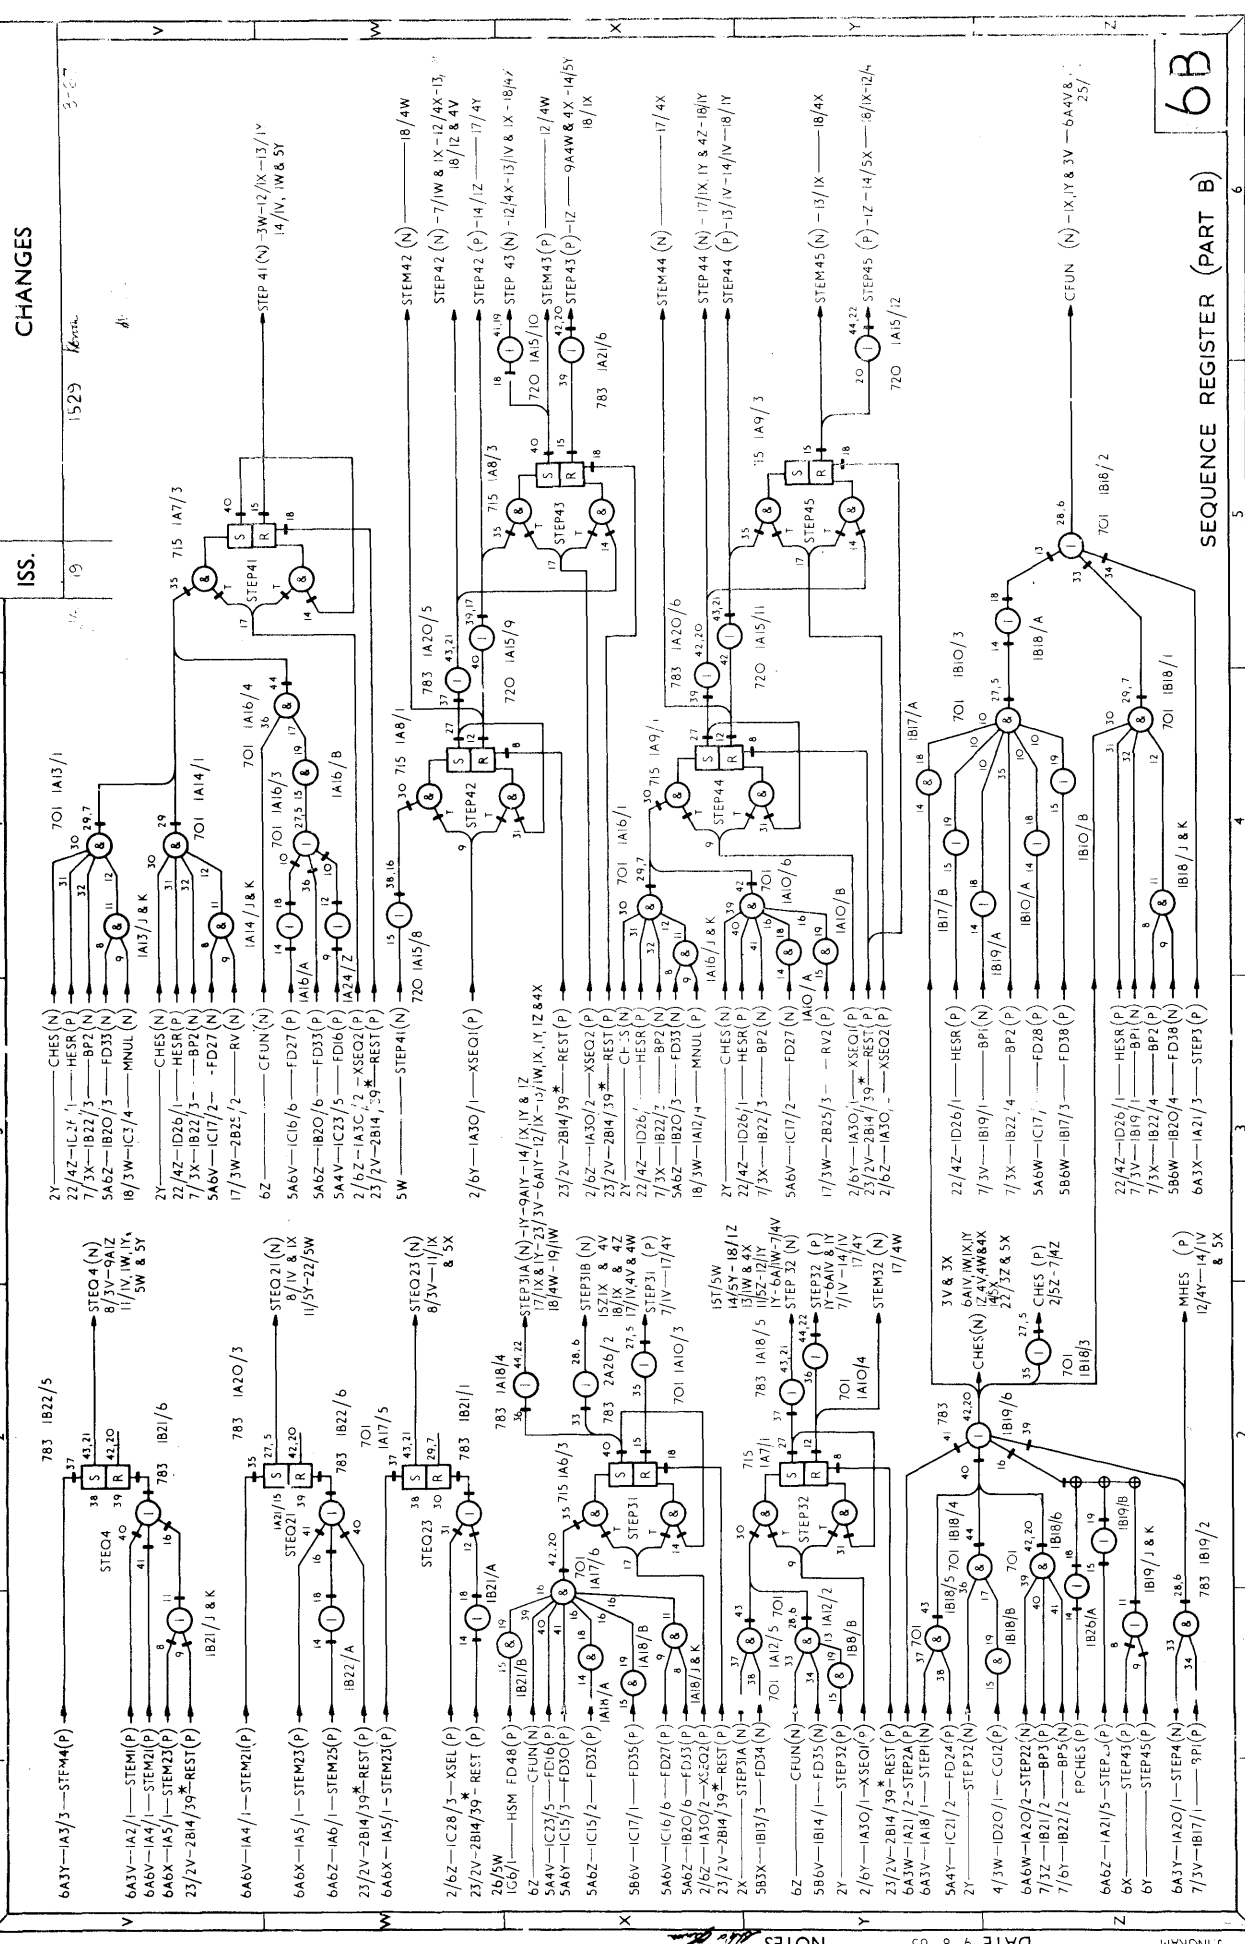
CHANGES

ISS. 19 1529

SEQUENCE REGISTER (PART B)

6B

STEQ4 (N) 8/3V—9A1Z 11/1V, 1W, 1Y, 5W & 5Y

STEQ21 (N) 8/1V & 1X 11/5Y—22/5W

STEQ23 (N) 8/3V—11/1X & 5X

6A3Y—1A3/3—STEM4(P)

6A3V—1A2/1—STEM1(P)
6A6V—1A4/1—STEM2(P)
6A6X—1A5/1—STEM23(P)
23/2V—2B14/39*—REST(P)

6A6V—1A4/1—STEM2(P)

6A6X—1A5/1—STEM23(P)
6A6Z—1A6/1—STEM25(P)
23/2V—2B14/39*—REST(P)
6A6X—1A5/1—STEM23(P)

2/6Z—1C28/3—XSEL (P)
23/2V—2B14/39*—REST (P)
26/5W 1G6/1—HSM FD48(P)
6Z—CFUN(N)
5A4V—1C23/5—FD16(P)
5A6Y—1C15/3—FD30(P)
5A6Z—1C15/2—FD32(P)
5B6V—1C17/1—FD35(P)
5A6V—1C16/6—FD27(P)
5A6Z—1B20/6—FD33(P)
2/6Z—1A30/2—XSEQ2(P)
23/2V—2B14/39*—REST(P)
2X—STEP31A(P)
5B3X—1B13/3—FD34(N)

6Z—CFUN(N)
5B6V—1B14/1—FD35(N)
2Y—STEP32(P)
2/6Y—1A30/1—XSEQ1(P)
23/2V—2B14/39*—REST(P)
6A3W—1A21/2—STEP2A(P)
6A3V—1A18/1—STEM2(P)
5A4Y—1C21/2—FD24(P)
2Y—STEP32(N)
4/3W—1D20/1—CG12(P)
6A6W—1A20/2—STEP22(N)
7/3Z—1B21/2—BP3(P)
7/6Y—1B22/2—BP5(N)
FPCHES(P)
6A6Z—1A21/5—STEP(P)
6X—STEP43(P)
6Y—STEP45(P)
6A3Y—1A20/1—STEP4(N)
7/3V—1B17/1—SP1(P)

783 1B22/5 STEQ4 1B21/J & K 1B21/6
783 1A20/3 STEQ21 1B22/A 783 1B22/6
701 1A17/5 STEQ23 1B21/A 783 1B21/1

STEP31A (N)—1Y—9A1Y—14/1X, 1Y & 1Z 17/1X & 1Y—23/3V—6A1Y—12/1X—13/1W, 1X, 1Y, 1Z & 4X 18/4W—19/1W
STEP31B (N) 15Z/1X & 4Y 18/1X & 4Z 17/1V, 4V & 4W
STEP31 (P) 7/1V—17/4Y
783 1A18/4 783 2A26/2 701 1A10/3 715 1A6/3 701 1A17/6 STEP31
1B21/B 1A18/A 1A18/B 1A18/J & K

15T/5W 14/5Y—18/1Z 13/1W & 4X 15Z—12/1Y 1Y—6A1W—7/4V STEP 32 (N)
STEP32 (P) 1Y—6A1V & 1Y 7/1V—14/1V 17/4Y
STEM32 (N) 17/4W
783 1A18/5 701 1A10/4 715 1A7/1 STEP32 1A12/5 701 1A12/2 1B8/B

3V & 3X 6A1V, 1W, 1X, 1Y 12/4V, 4W & 4X 14/5X 22/3Z & 5X
CHES(N) CHES (P) 2/5Z—7/4Z
701 1B18/3 783 1B19/6 1B18/5 701 1B18/4 1B18/B 701 1B18/6 1B26/A 1B19/B 1B19/J & K 783 1B19/2
MHES (P) 12/4Y—14/1V & 5X

2Y—CHES(N)
22/4Z—1C2/1—HESR(P)
7/3X—1B22/3—BP2(N)
5A6Z—1B20/3—FD33(N)
18/3W—1C7/4—MNUL(N)
1A13/J & K 701 1A13/1

2Y—CHES(N)
22/4Z—1D26/1—HESR(P)
7/3X—1B22/3—BP2(N)
5A6V—1C17/2—FD27(N)
17/3W—2B25/2—RV(N)
1A14/J & K 701 1A14/1

6Z—CFUN(N)
5A6V—1C16/6—FD27(P)
5A6Z—1B20/6—FD33(P)
5A4V—1C23/5—FD16(P)
2/6Z—1A3C/2—XSEQ2(P)
23/2V—2B14/39*—REST(P)
1A16/A 1A24/Z 701 1A16/3 1A16/B 701 1A16/4

5W—STEP41(N) 720 1A15/8

STEP41 715 1A7/3
STEP 41 (N)—3W—12/1X—13/1V 14/1V, 1W & 5Y

2/6Y—1A30/1—XSEQ1(P)
STEM42 (N)—18/4W
STEP 42 (N)—7/1W & 1X—12/4X—13/ 18/1Z & 4V
STEP42 (P)—14/1Z—17/4Y
STEP 43 (N)—12/4X—13/1V & 1X—18/4
STEM43 (P)—12/4W
STEP43 (P)—1Z—9A4W & 4X—14/5Y 18/1X
783 1A20/5 720 1A15/9 715 1A8/1 STEP42 715 1A8/3 STEP43 720 1A15/10 783 1A21/6

23/2V—2B14/39*—REST(P)
2/6Z—1A30/2—XSEQ2(P)
23/2V—2B14/39*—XSEQ2(P)
2Y—CHES(N)
22/4Z—1D26—HESR(P)
7/3X—1B22/2—BP2(N)
5A6Z—1B20/3—FD33(N)
18/3W—1A12/4—MNUL(N)
1A16/J & K 701 1A16/1

2Y—CHES(N)
22/4Z—1D26/1—HESR(P)
7/3X—1B22/3—BP2(N)
5A6V—1C17/2—FD27(N)
17/3W—2B25/3—RV2(P)
2/6Y—1A30/1—XSEQ1(P)
23/2V—2B14/39*—REST(P)
2/6Z—1A30—XSEQ2(N)
1A10/A 1A10/B 701 1A10/6

STEM44 (N)—17/4X
STEP 44 (N)—17/1X, 1Y & 4Z—18/1Y
STEP44 (P)—13/1V—14/1V—18/1Y
STEM45 (N)—13/1X—18/4X
STEP45 (P)—1Z—14/5X—18/1X—12/4
715 1A9/1 STEP44 783 1A20/6 720 1A15/11 715 1A9/3 STEP45 720 1A15/12

22/4Z—1D26/1—HESR(P)
7/3V—1B19/1—BP1(N)
7/3X—1B22/4—BP2(N)
5A6W—1C17—FD28(P)
5B6W—1B17/3—FD38(P)
1B17/B 1B19/A 1B10/A 1B10/B 1B17/A 701 1B10/3 1B18/A

22/4Z—1D26/1—HESR(P)
7/3V—1B19/1—BP1(N)
5B6W—1B20/4—FD28(P)
6A3X—1A21/3—STEP3(P)
1B18/J & K 701 1B18/1 701 1B16/2

CFUN (N)—1X, 1Y & 3V—6A4V & 25/

V W X Y Z
NOTES DATE